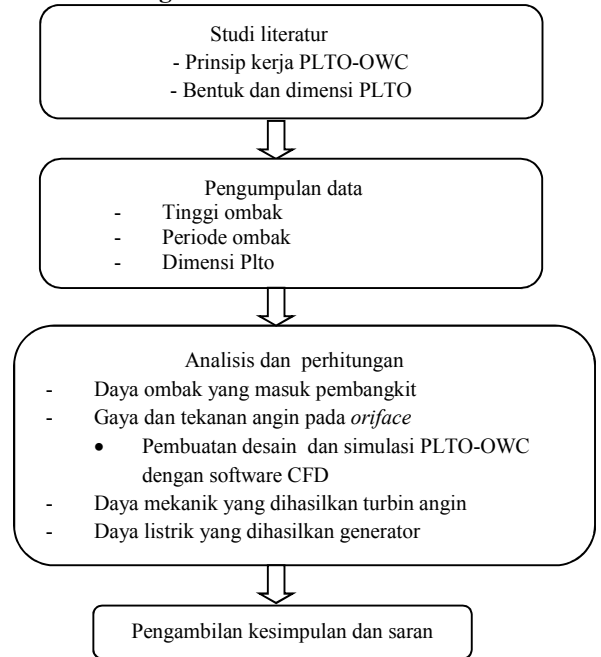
Studi literatur
- Prinsip kerja PLTO-OWC
- Bentuk dan dimensi PLTO

Pengumpulan data
- Tinggi ombak
- Periode ombak
- Dimensi Plto

Analisis dan perhitungan
- Daya ombak yang masuk pembangkit
- Gaya dan tekanan angin pada *oriface*
• Pembuatan desain dan simulasi PLTO-OWC dengan software CFD
- Daya mekanik yang dihasilkan turbin angin
- Daya listrik yang dihasilkan generator

Pengambilan kesimpulan dan saran